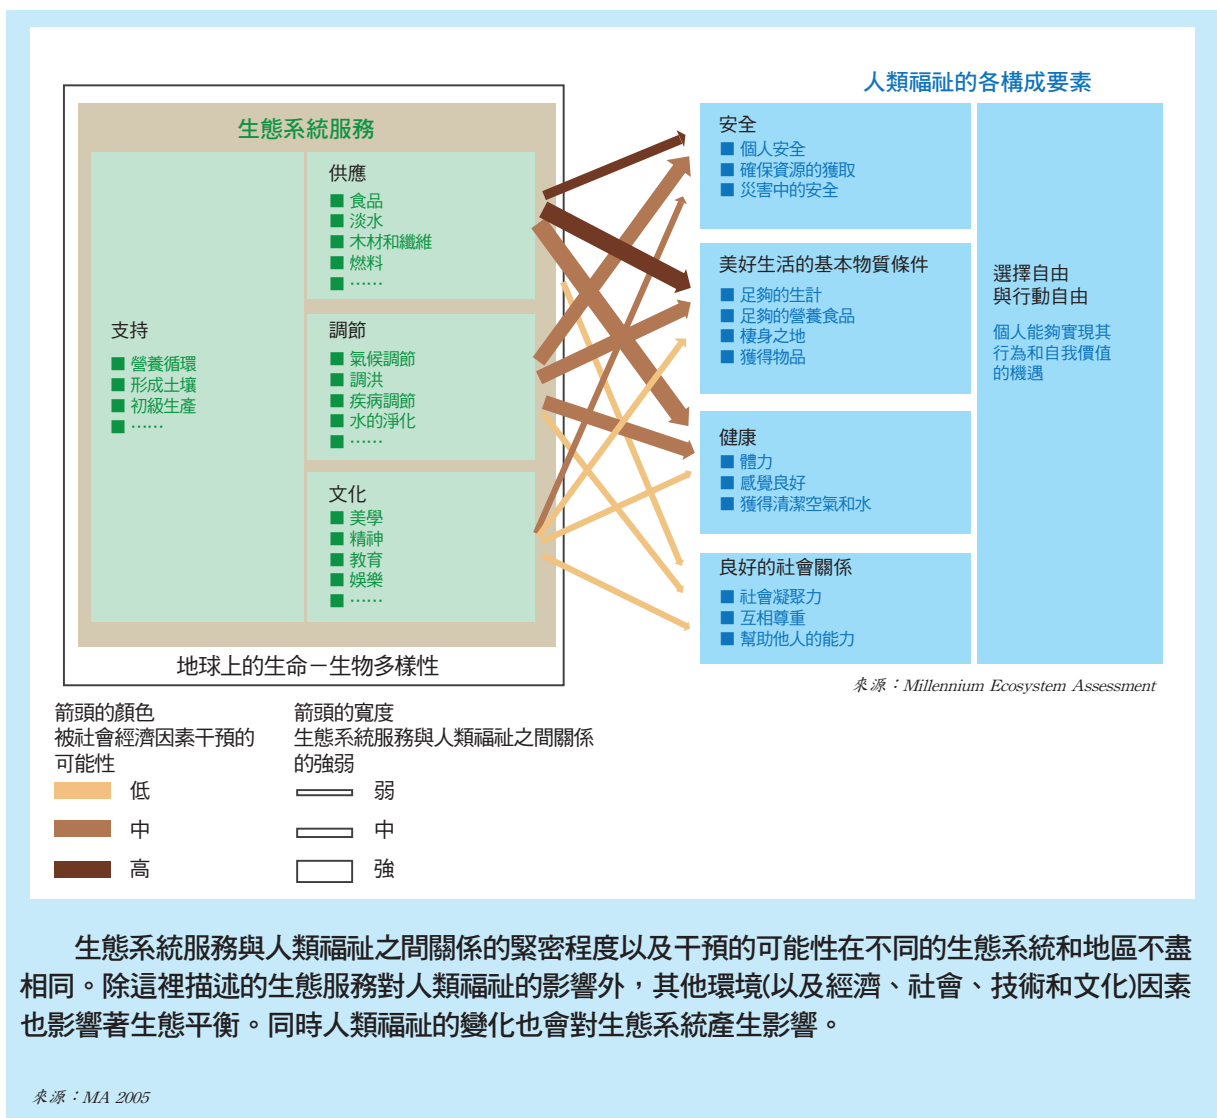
人類福祉的各構成要素

生態系統服務

供應
■ 食品
■ 淡水
■ 木材和纖維
■ 燃料
■ ……

支持
■ 營養循環
■ 形成土壤
■ 初級生產
■ ……

調節
■ 氣候調節
■ 調洪
■ 疾病調節
■ 水的淨化
■ ……

文化
■ 美學
■ 精神
■ 教育
■ 娛樂
■ ……

地球上的生命－生物多樣性

安全
■ 個人安全
■ 確保資源的獲取
■ 災害中的安全

美好生活的基本物質條件
■ 足夠的生計
■ 足夠的營養食品
■ 棲身之地
■ 獲得物品

健康
■ 體力
■ 感覺良好
■ 獲得清潔空氣和水

良好的社會關係
■ 社會凝聚力
■ 互相尊重
■ 幫助他人的能力

選擇自由與行動自由

個人能夠實現其行為和自我價值的機遇

來源：Millennium Ecosystem Assessment

箭頭的顏色
被社會經濟因素干預的可能性
低
中
高

箭頭的寬度
生態系統服務與人類福祉之間關係的強弱
弱
中
強

生態系統服務與人類福祉之間關係的緊密程度以及干預的可能性在不同的生態系統和地區不盡相同。除這裡描述的生態服務對人類福祉的影響外，其他環境(以及經濟、社會、技術和文化)因素也影響著生態平衡。同時人類福祉的變化也會對生態系統產生影響。

來源：MA 2005